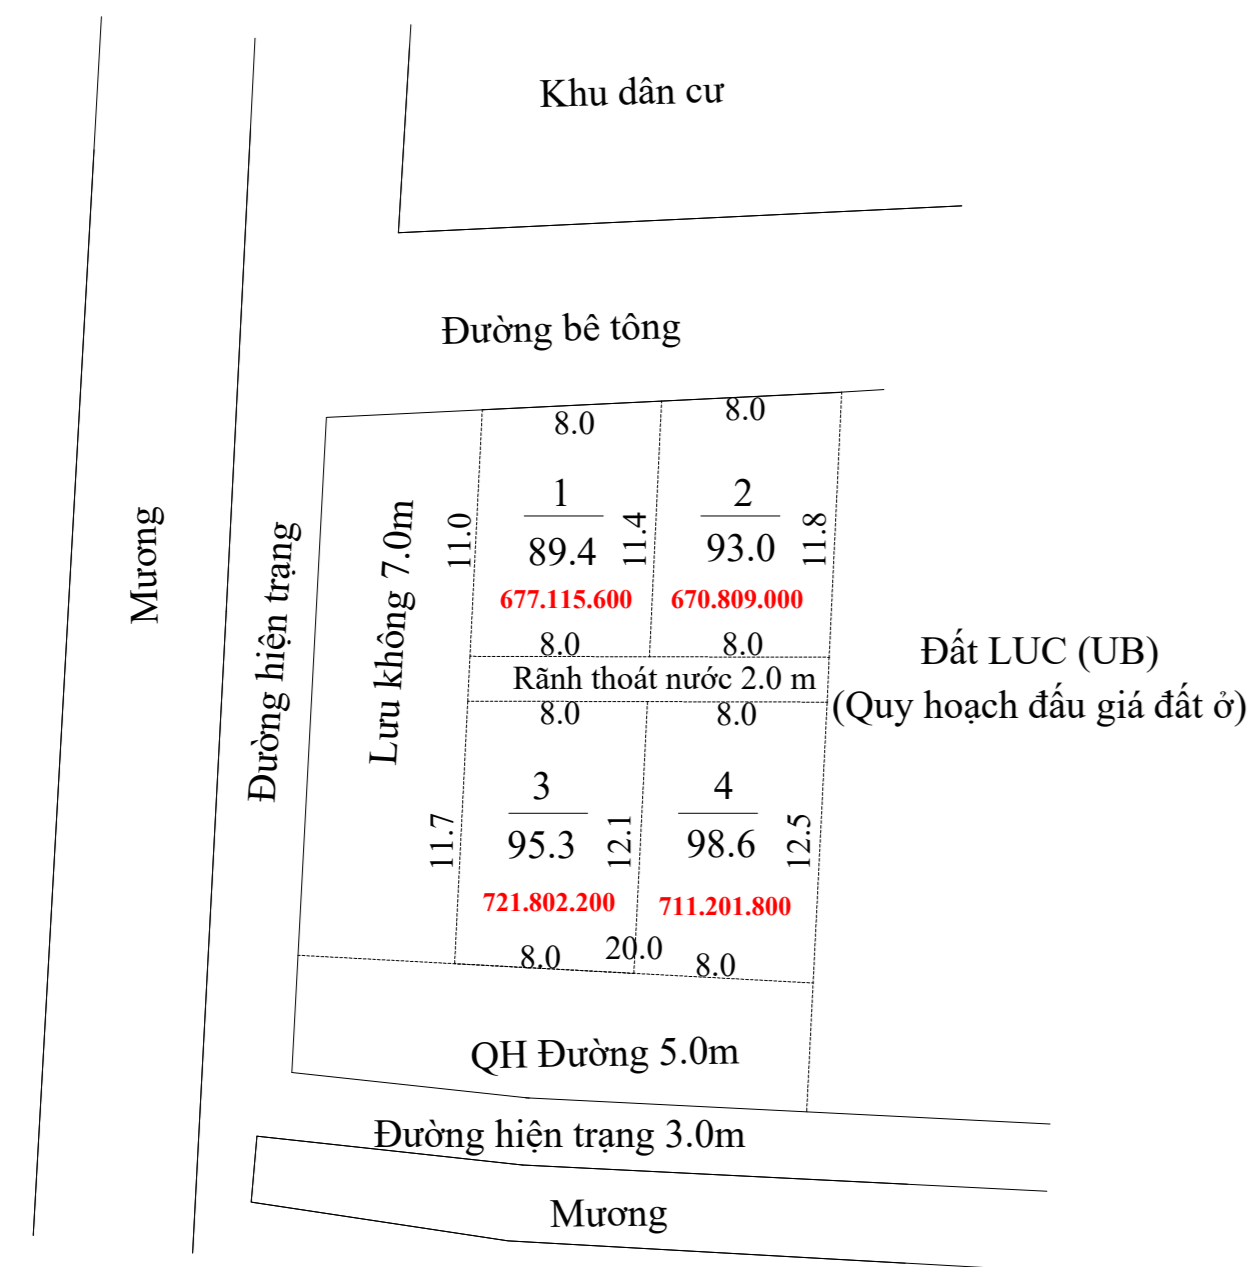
Khu dân cư

Đường bê tông

Mương

Đường hiện trạng

Lưu không 7.0m

8.0

8.0

11.0

1

89.4

11.4

2

93.0

11.8

677.115.600

670.809.000

8.0

8.0

Rãnh thoát nước 2.0 m

8.0

8.0

Đất LUC (UB)
(Quy hoạch đấu giá đất ở)

11.7

3

95.3

12.1

4

98.6

12.5

721.802.200

711.201.800

8.0

20.0

8.0

QH Đường 5.0m

Đường hiện trạng 3.0m

Mương